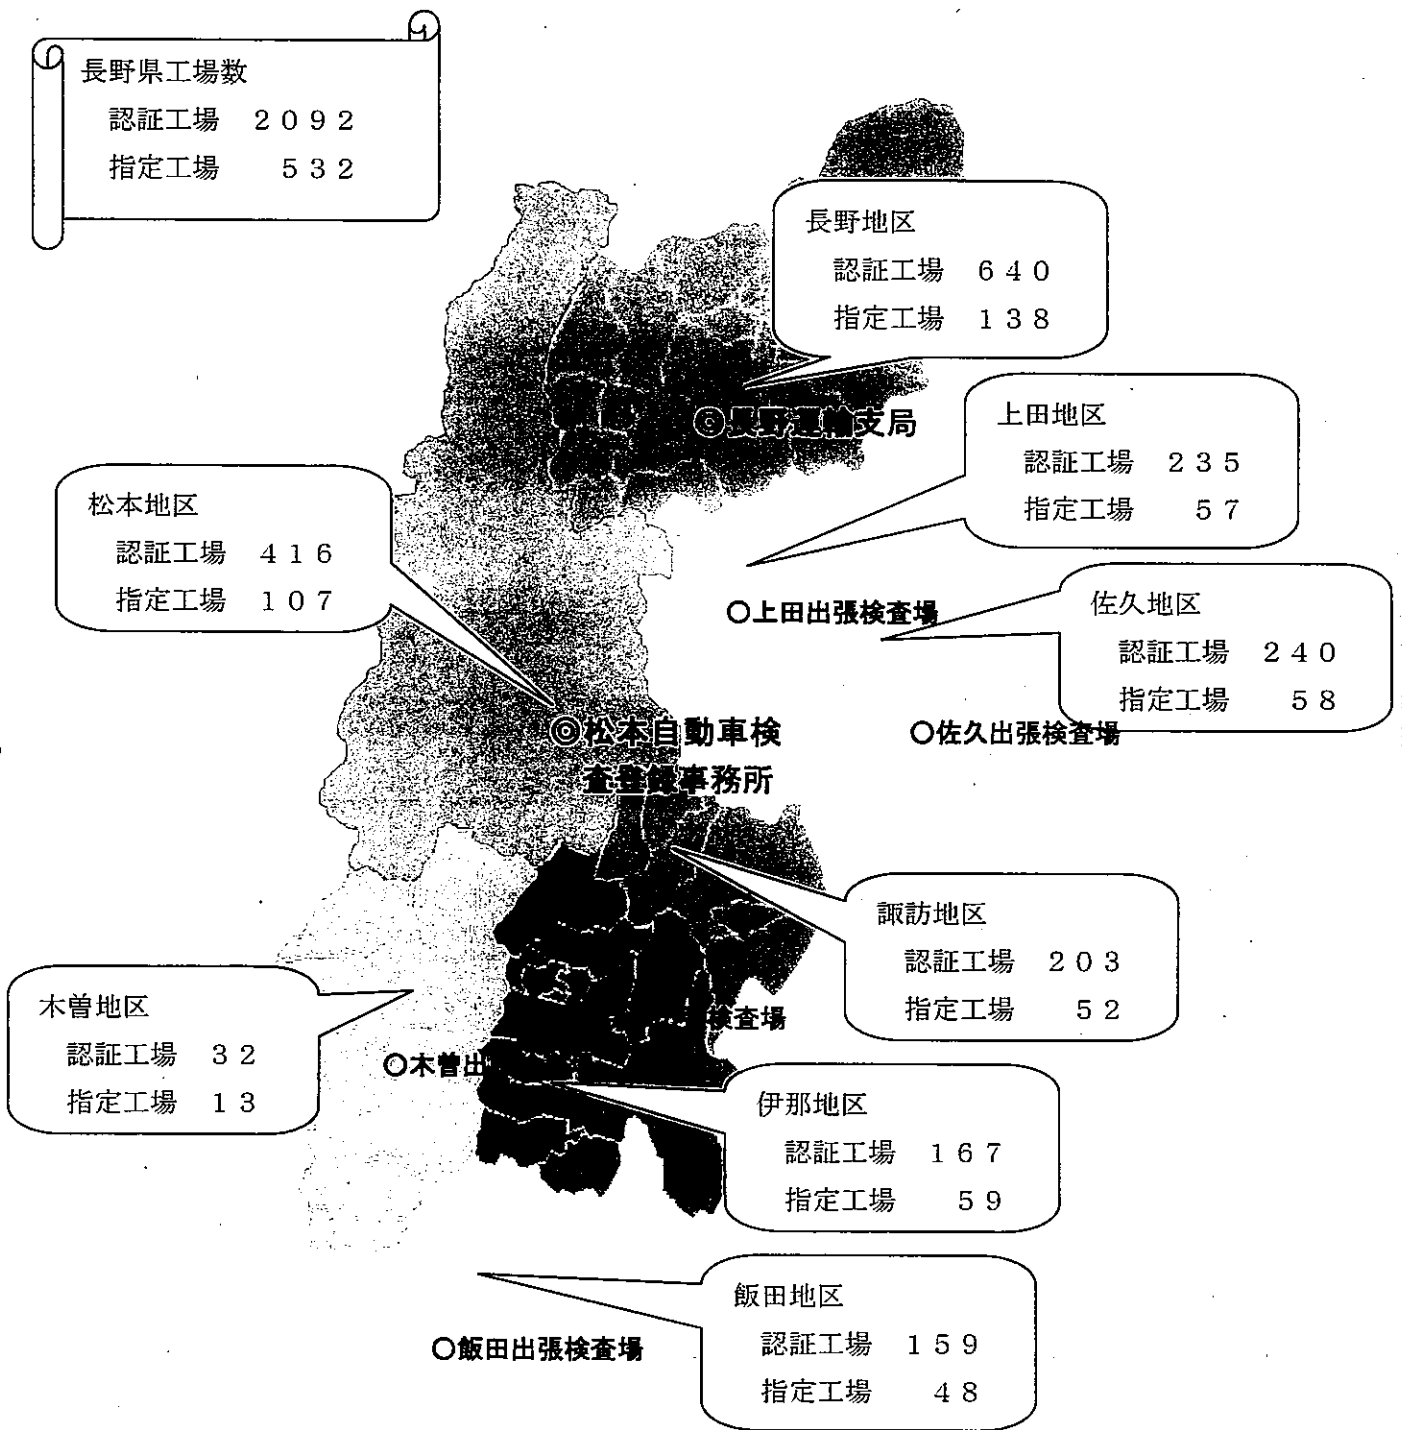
長野県工場数
認証工場　２０９２
指定工場　５３２

長野地区
認証工場　６４０
指定工場　１３８

◎長野運輸支局

上田地区
認証工場　２３５
指定工場　５７

松本地区
認証工場　４１６
指定工場　１０７

○上田出張検査場

佐久地区
認証工場　２４０
指定工場　５８

◎松本自動車検査登録事務所

○佐久出張検査場

諏訪地区
認証工場　２０３
指定工場　５２

木曽地区
認証工場　３２
指定工場　１３

検査場

○木曽出

伊那地区
認証工場　１６７
指定工場　５９

飯田地区
認証工場　１５９
指定工場　４８

○飯田出張検査場